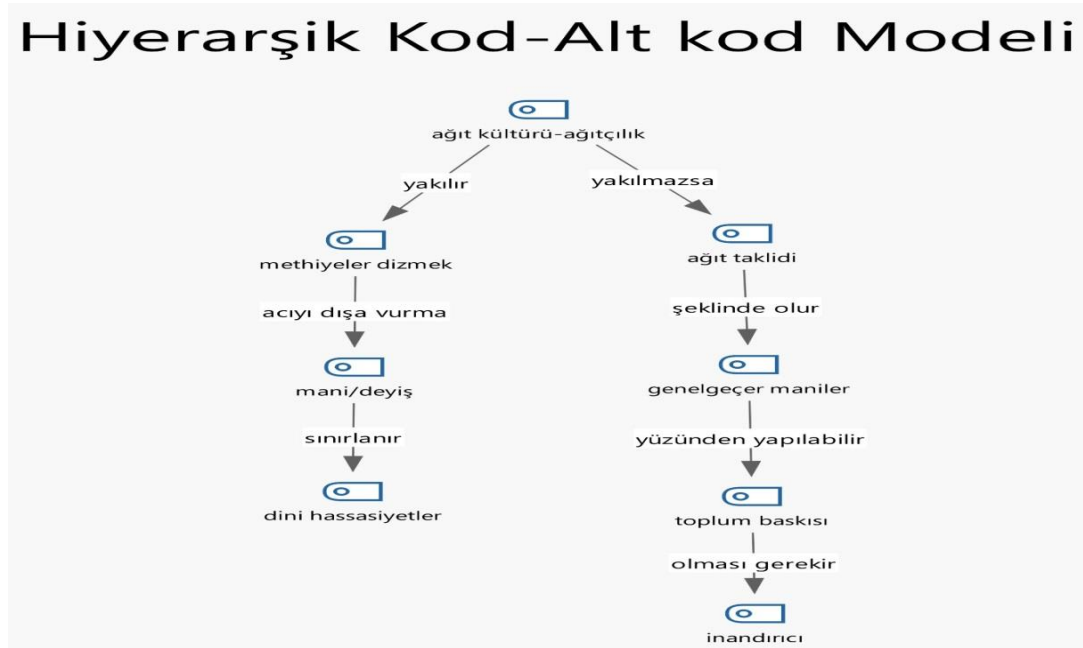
Hiyerarşik Kod-Alt kod Modeli

ağıt kültürü-ağıtçılık

yakılır

yakılmazsa

methiyeler dizmek

acıyı dışa vurma

mani/deyiş

sınırlanır

dini hassasiyetler

ağıt taklidi

şeklinde olur

genelgeçer maniler

yüzünden yapılabilir

toplum baskısı

olması gerekir

inandırıcı